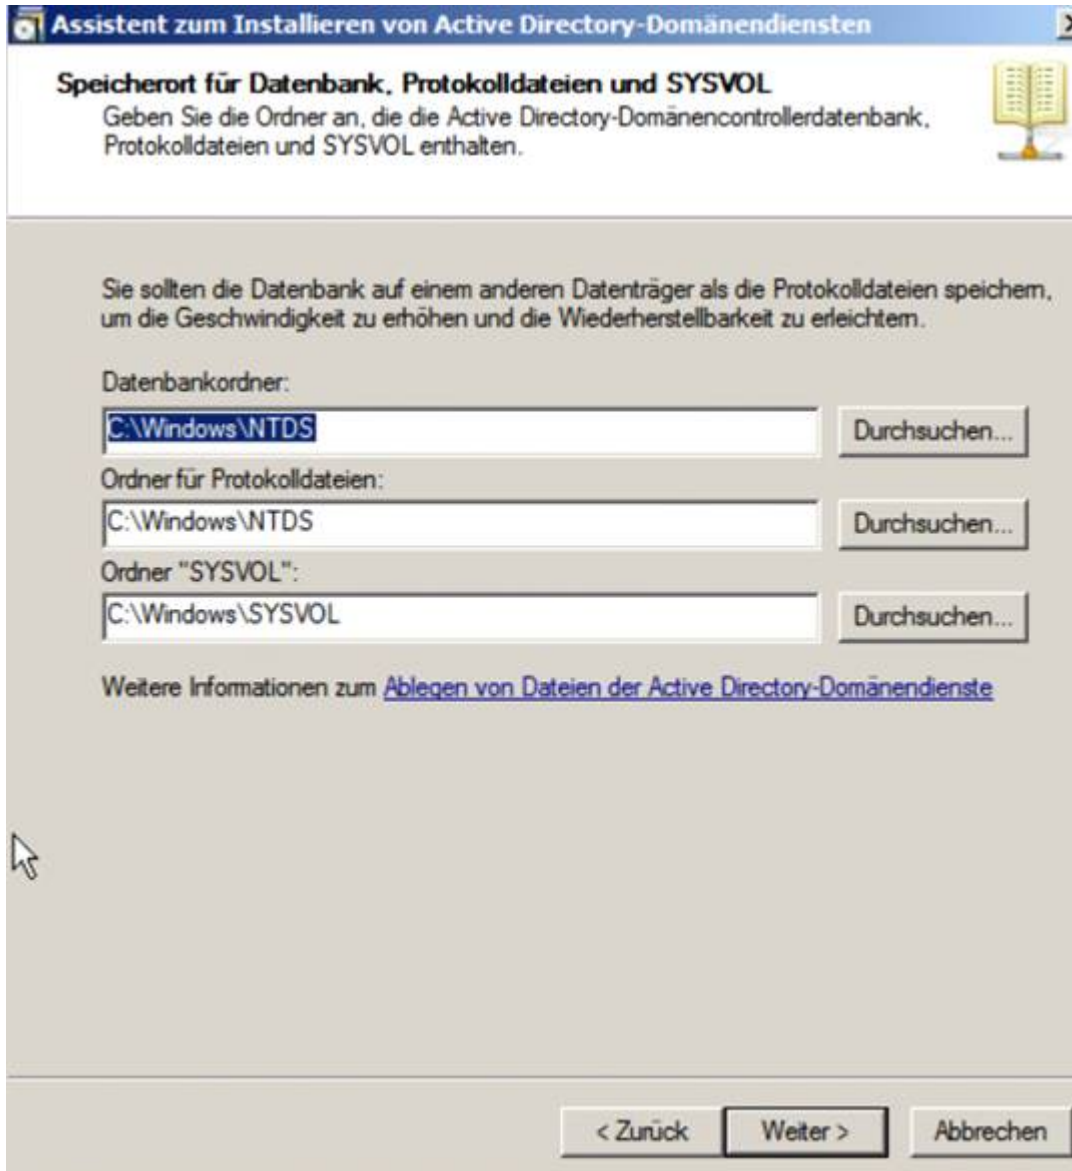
Assistent zum Installieren von Active Directory-Domänendiensten

Speicherort für Datenbank, Protokolldateien und SYSVOL
Geben Sie die Ordner an, die die Active Directory-Domänencontrollerdatenbank, Protokolldateien und SYSVOL enthalten.

Sie sollten die Datenbank auf einem anderen Datenträger als die Protokolldateien speichern, um die Geschwindigkeit zu erhöhen und die Wiederherstellbarkeit zu erleichtern.

Datenbankordner:
C:\Windows\NTDS
Durchsuchen...

Ordner für Protokolldateien:
C:\Windows\NTDS
Durchsuchen...

Ordner "SYSVOL":
C:\Windows\SYSVOL
Durchsuchen...

Weitere Informationen zum Ablegen von Dateien der Active Directory-Domänendienste

< Zurück
Weiter >
Abbrechen